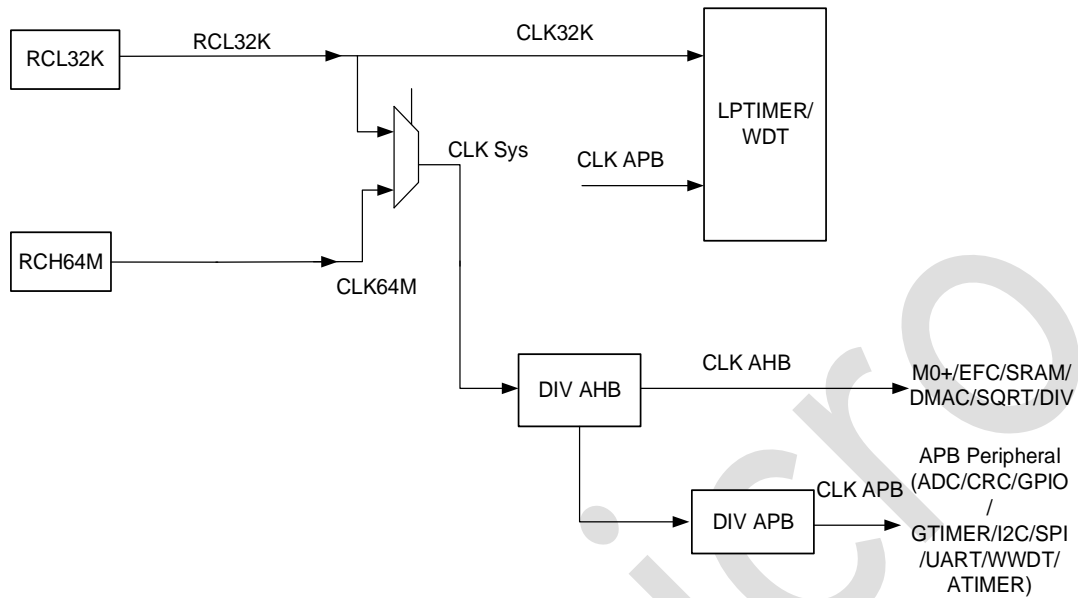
RCL32K

RCL32K

CLK32K

LPTIMER/ WDT

CLK Sys

CLK APB

RCH64M

CLK64M

DIV AHB

CLK AHB

M0+/EFC/SRAM/ DMAC/SQRT/DIV

DIV APB

CLK APB

APB Peripheral (ADC/CRC/GPIO / GTIMER/I2C/SPI /UART/WWDT/ ATIMER)